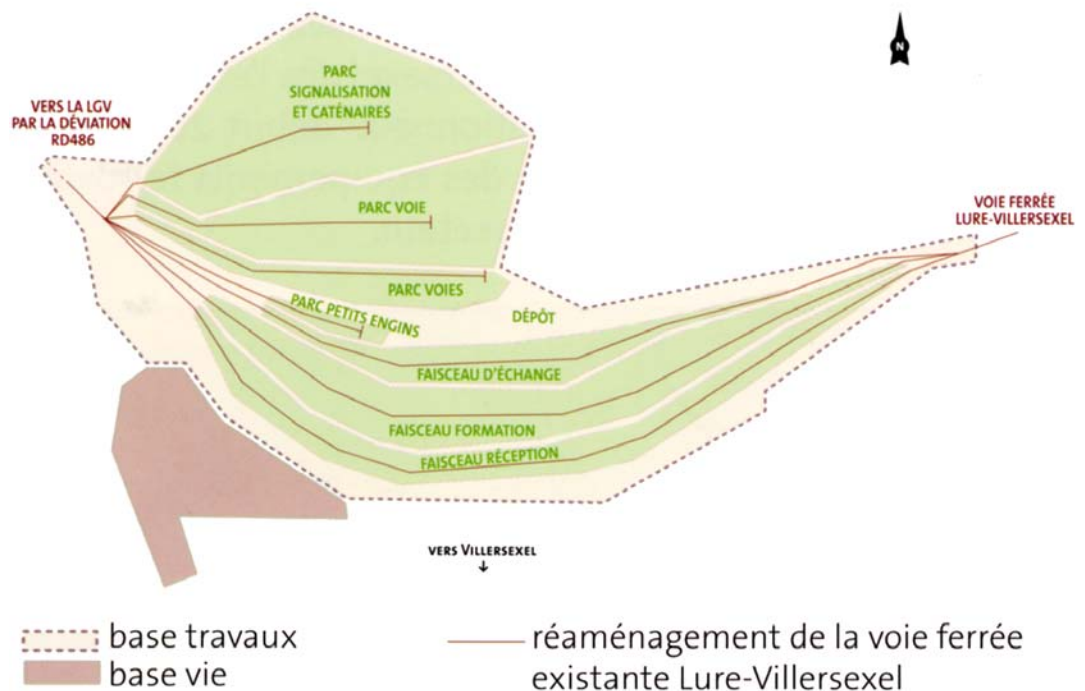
N

VERS LA LGV
PAR LA DÉVIATION
RD486

PARC
SIGNALISATION
ET CATÉNAIRES

PARC VOIE

VOIE FERRÉE
LURE-VILLERSEXEL

PARC VOIES

PARC PETITS ENGINS

DÉPÔT

FAISCEAU D'ÉCHANGE

FAISCEAU FORMATION

FAISCEAU RÉCEPTION

VERS VILLERSEXEL
↓

base travaux
base vie

réaménagement de la voie ferrée existante Lure-Villersexel